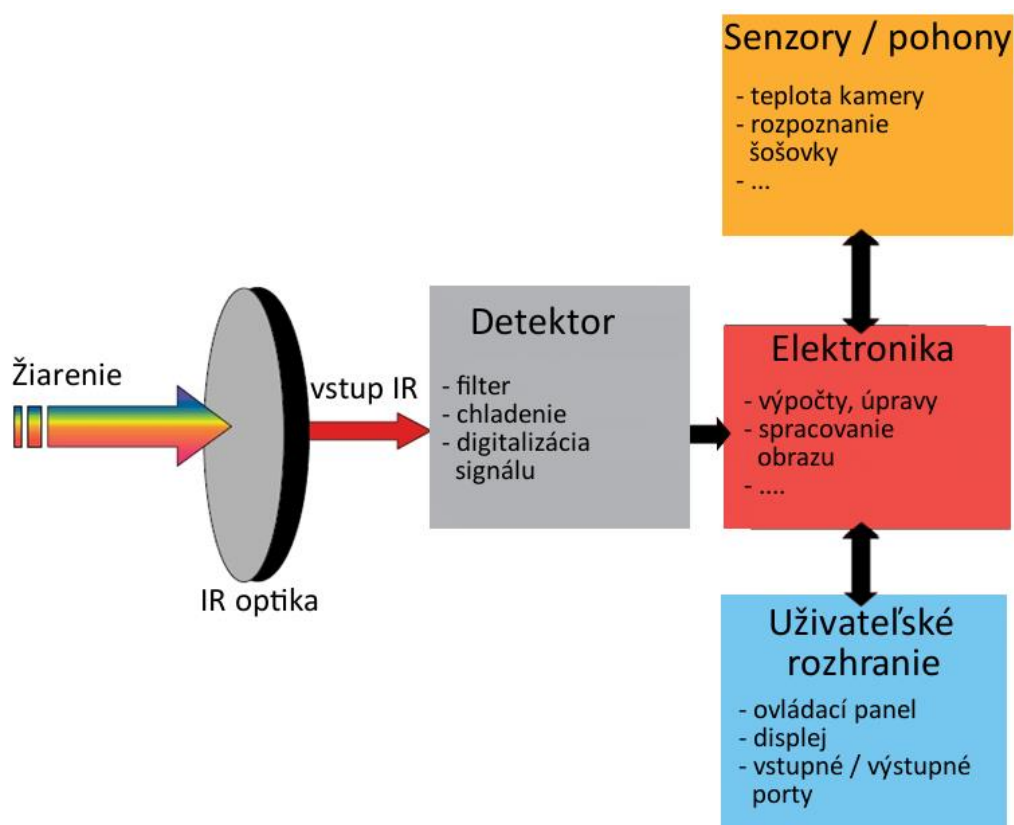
Senzory / pohony

- teplota kamery
- rozpoznanie šošovky
- ...

Žiarenie

vstup IR

Detektor

- filter
- chladenie
- digitalizácia signálu

Elektronika

- výpočty, úpravy
- spracovanie obrazu
- ....

IR optika

Užívateľské rozhranie

- ovládací panel
- displej
- vstupné / výstupné porty